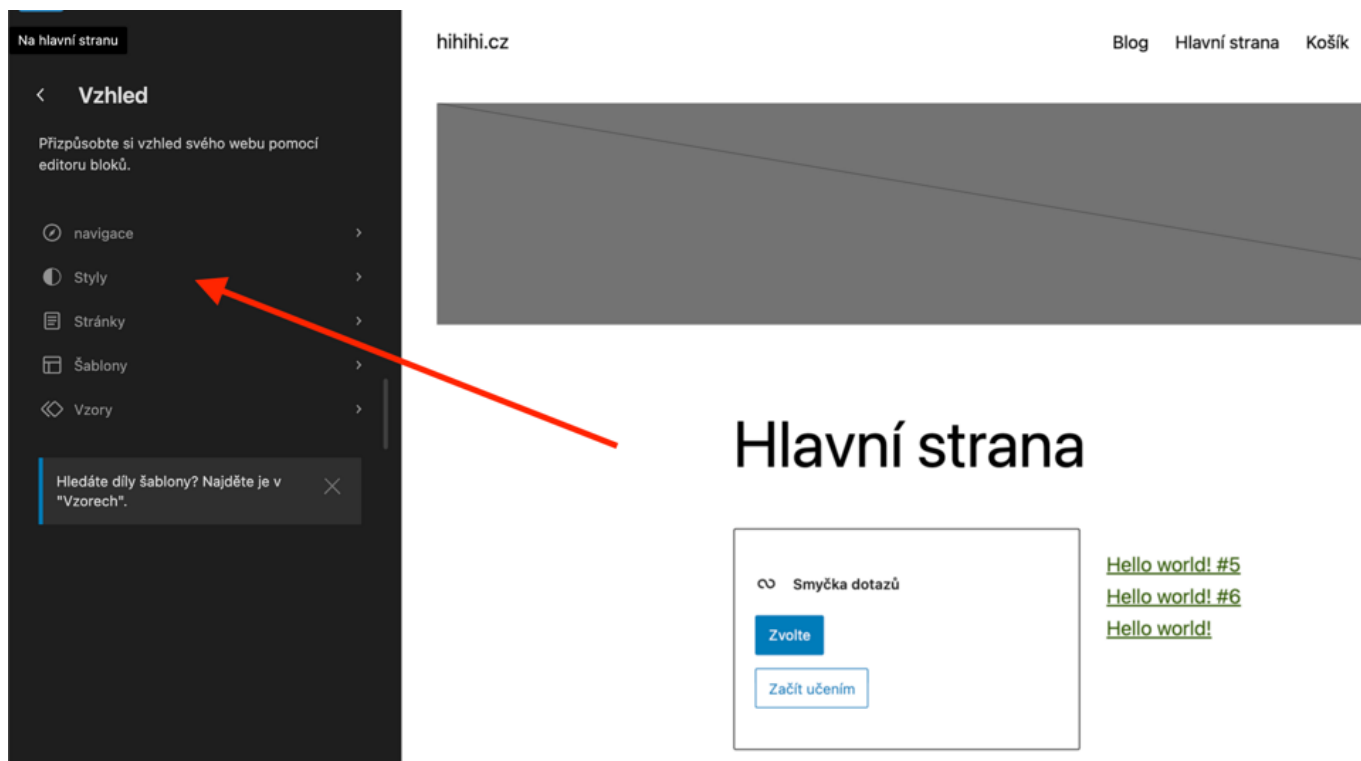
Na hlavní stranu

Vzhled

Přizpůsobte si vzhled svého webu pomocí editoru bloků.

navigace

Styly

Stránky

Šablony

Vzory

Hledáte díly šablony? Najděte je v "Vzorech".

hihihi.cz

Blog Hlavní strana Košík

Hlavní strana

Smyčka dotazů

Zvolte

Začít učením

Hello world! #5

Hello world! #6

Hello world!